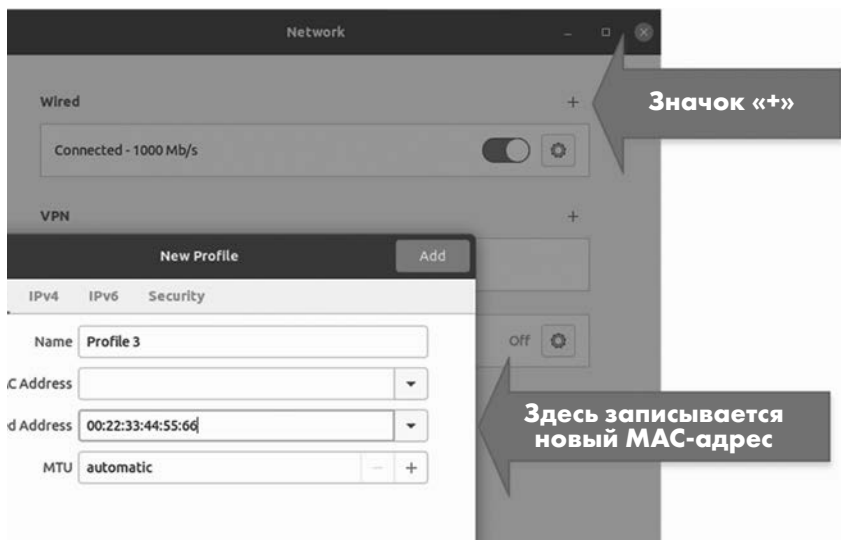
Network

Wired

+

Connected - 1000 Mb/s

VPN

+

Значок «+»

New Profile

Add

IPv4 IPv6 Security

Name Profile 3

C Address

d Address 00:22:33:44:55:66

MTU automatic

Off

Здесь записывается новый MAC-адрес